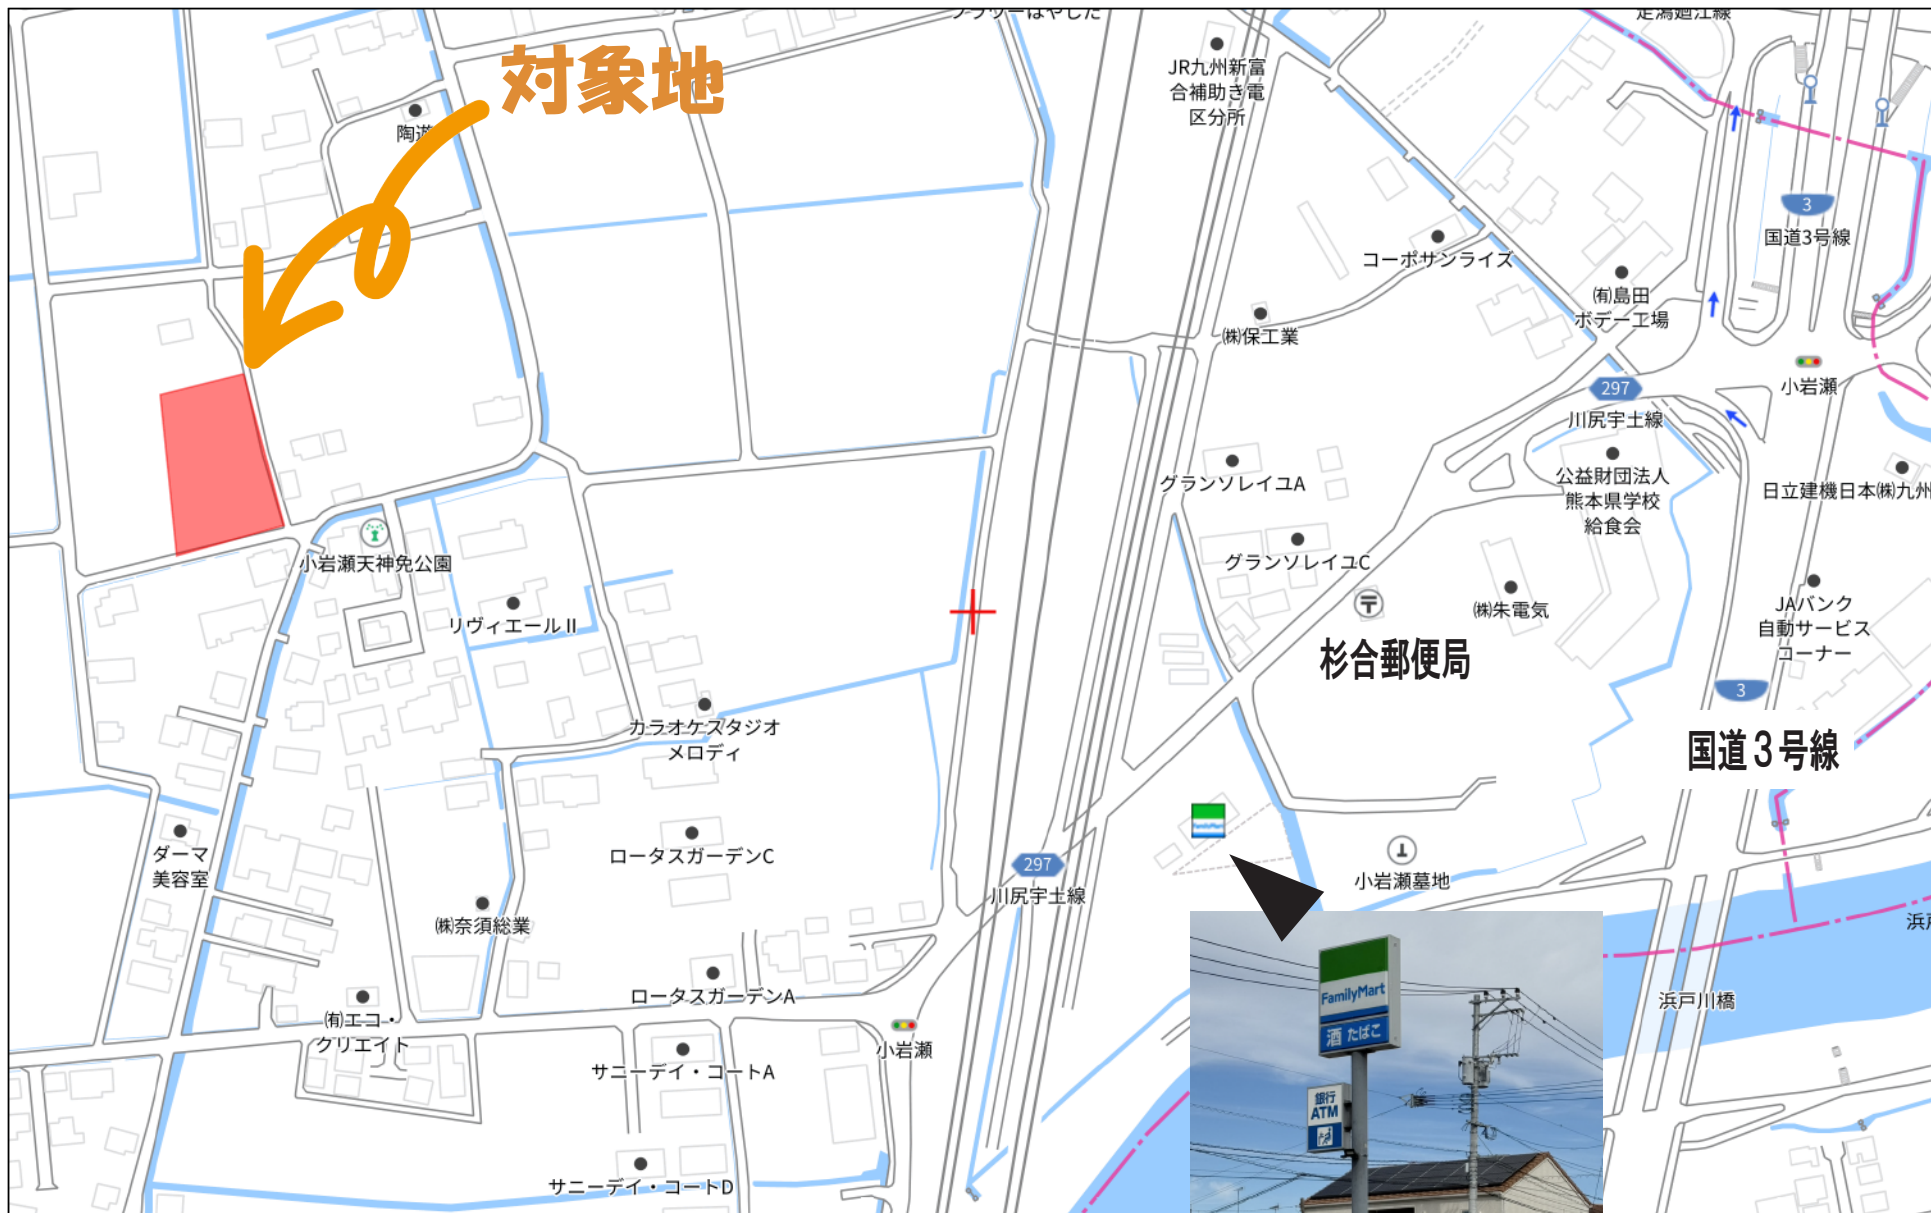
対象地

フラワーはやした
走潟廻江線
JR九州新富合補助き電区分所
陶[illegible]
コーポサンライズ
3
国道3号線
(有)島田ボデー工場
(株)保工業
297
小岩瀬
川尻宇土線
公益財団法人熊本県学校給食会
日立建機日本(株)九州
グランソレイユA
グランソレイユC
小岩瀬天神免公園
リヴィエールII
(株)朱電気
JAバンク自動サービスコーナー
杉合郵便局
3
国道3号線
カラオケスタジオメロディ
ダーマ美容室
ロータスガーデンC
297
川尻宇土線
小岩瀬墓地
(株)奈須総業
浜
ロータスガーデンA
浜戸川橋
(有)エコ・クリエイト
小岩瀬
サニーデイ・コートA
サニーデイ・コートD
FamilyMart
酒 たばこ
銀行 ATM